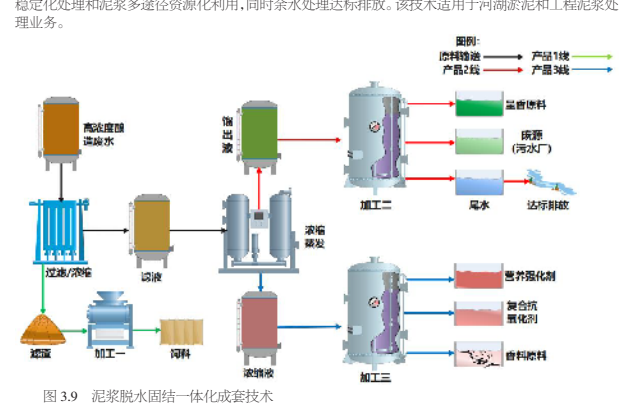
稳定化处理和泥浆多途径资源化利用，同时余水处理达标排放。该技术适用于河湖淤泥和工程泥浆处理业务。

图例：
原料输送 产品1线
产品2线 产品3线

高浓度酸性滤水

过滤/浓缩

滤液

馏出液

浓缩蒸发

浓缩液

加工二

加工三

蛋白原料

碳源（污水厂）

尾水

达标排放

营养强化剂

复合抗氧化剂

食用原料

滤渣

加工一

饲料

图 3.9 泥浆脱水固结一体化成套技术